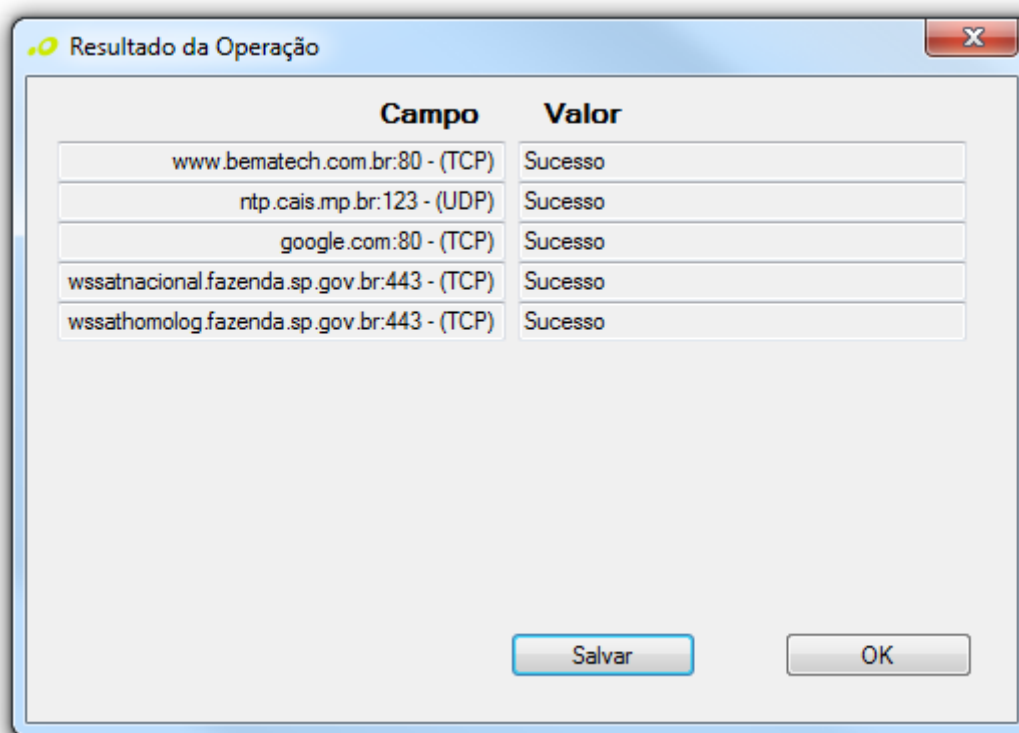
Resultado da Operação

| Campo | Valor |
|---|---|
| www.bematech.com.br:80 - (TCP) | Sucesso |
| ntp.cais.rnp.br:123 - (UDP) | Sucesso |
| google.com:80 - (TCP) | Sucesso |
| wssatnacional.fazenda.sp.gov.br:443 - (TCP) | Sucesso |
| wssathomolog.fazenda.sp.gov.br:443 - (TCP) | Sucesso |

Salvar

OK